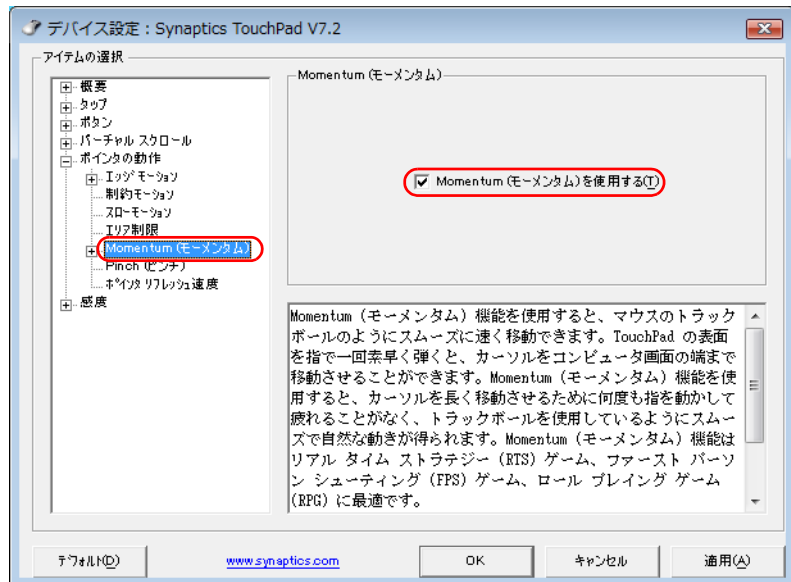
デバイス設定：Synaptics TouchPad V7.2

アイテムの選択

概要
タップ
ボタン
バーチャル スクロール
ポインタの動作
エッジ モーション
制約モーション
スローモーション
エリア制限
Momentum (モーメンタム)
Pinch (ピンチ)
ポインタ リフレッシュ速度
感度

Momentum (モーメンタム)

Momentum (モーメンタム)を使用する(T)

Momentum（モーメンタム）機能を使用すると、マウスのトラックボールのようにスムーズに速く移動できます。TouchPad の表面を指で一回素早く弾くと、カーソルをコンピュータ画面の端まで移動させることができます。Momentum（モーメンタム）機能を使用すると、カーソルを長く移動させるために何度も指を動かして疲れることがなく、トラックボールを使用しているようにスムーズで自然な動きが得られます。Momentum（モーメンタム）機能はリアル タイム ストラテジー（RTS）ゲーム、ファースト パーソン シューティング（FPS）ゲーム、ロール プレイング ゲーム（RPG）に最適です。

デフォルト(D)
www.synaptics.com
OK
キャンセル
適用(A)